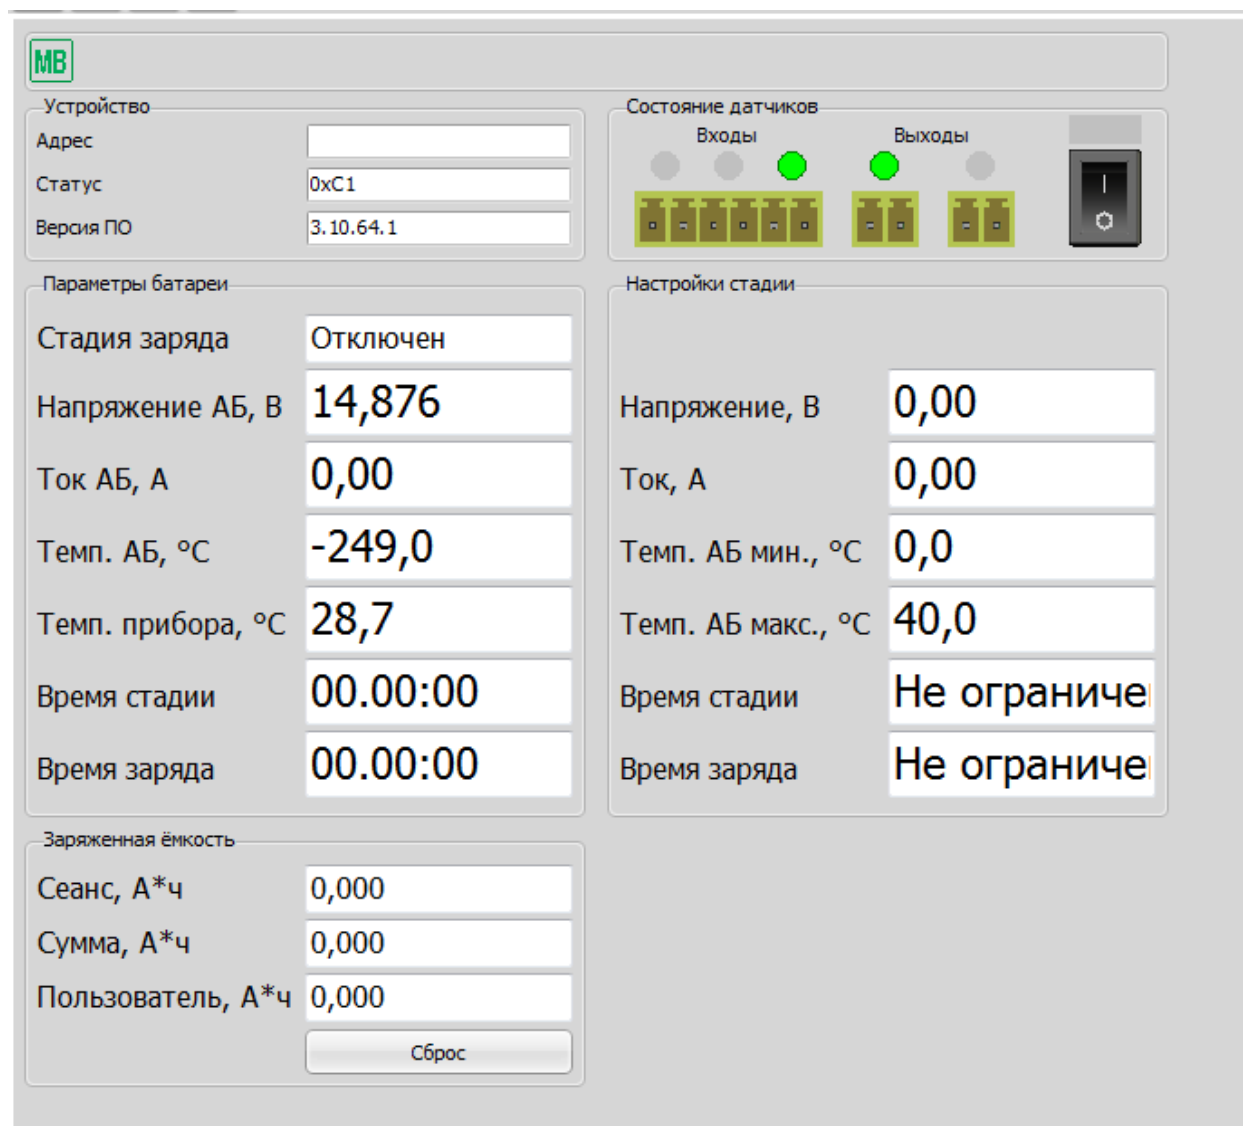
MB

Устройство
Адрес
Статус 0xC1
Версия ПО 3.10.64.1

Состояние датчиков
Входы
Выходы

Параметры батареи
Стадия заряда Отключен
Напряжение АБ, В 14,876
Ток АБ, А 0,00
Темп. АБ, °C -249,0
Темп. прибора, °C 28,7
Время стадии 00.00:00
Время заряда 00.00:00

Настройки стадии
Напряжение, В 0,00
Ток, А 0,00
Темп. АБ мин., °C 0,0
Темп. АБ макс., °C 40,0
Время стадии Не ограниче
Время заряда Не ограниче

Заряженная ёмкость
Сеанс, А*ч 0,000
Сумма, А*ч 0,000
Пользователь, А*ч 0,000
Сброс